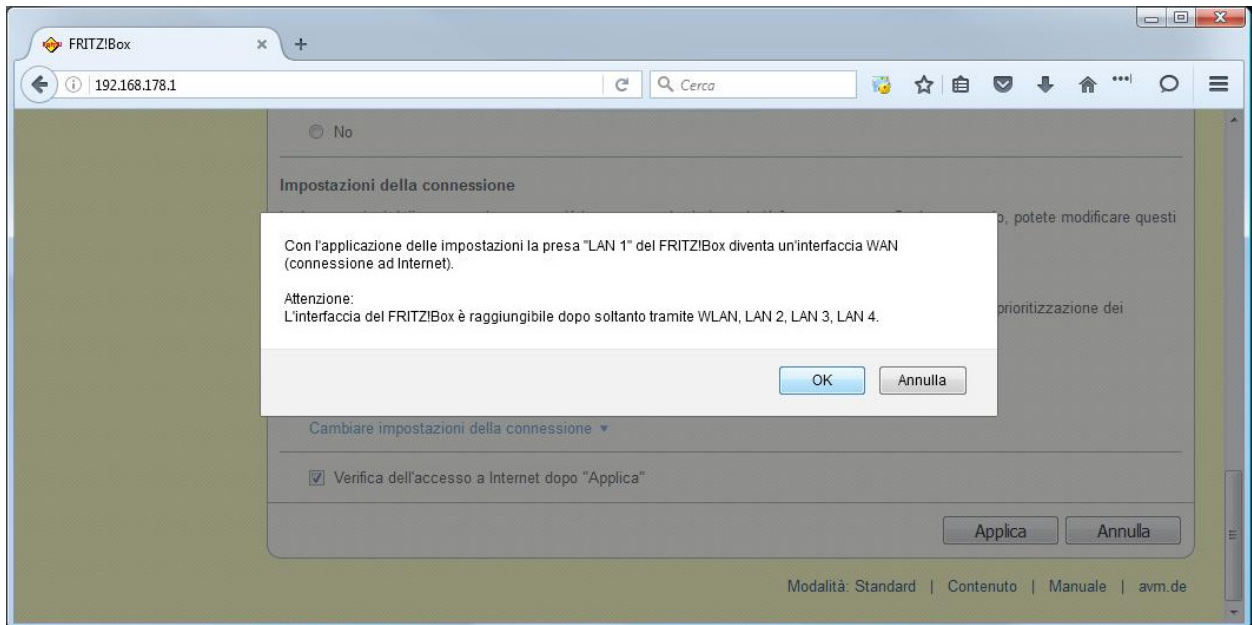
FRITZ!Box
192.168.178.1
Cerca

No

Impostazioni della connessione

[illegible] o, potete modificare questi

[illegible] prioritizzazione dei

Con l'applicazione delle impostazioni la presa "LAN 1" del FRITZ!Box diventa un'interfaccia WAN (connessione ad Internet).

Attenzione:
L'interfaccia del FRITZ!Box è raggiungibile dopo soltanto tramite WLAN, LAN 2, LAN 3, LAN 4.

OK
Annulla

Cambiare impostazioni della connessione ▾

Verifica dell'accesso a Internet dopo "Applica"

Applica
Annulla

Modalità: Standard | Contenuto | Manuale | avm.de